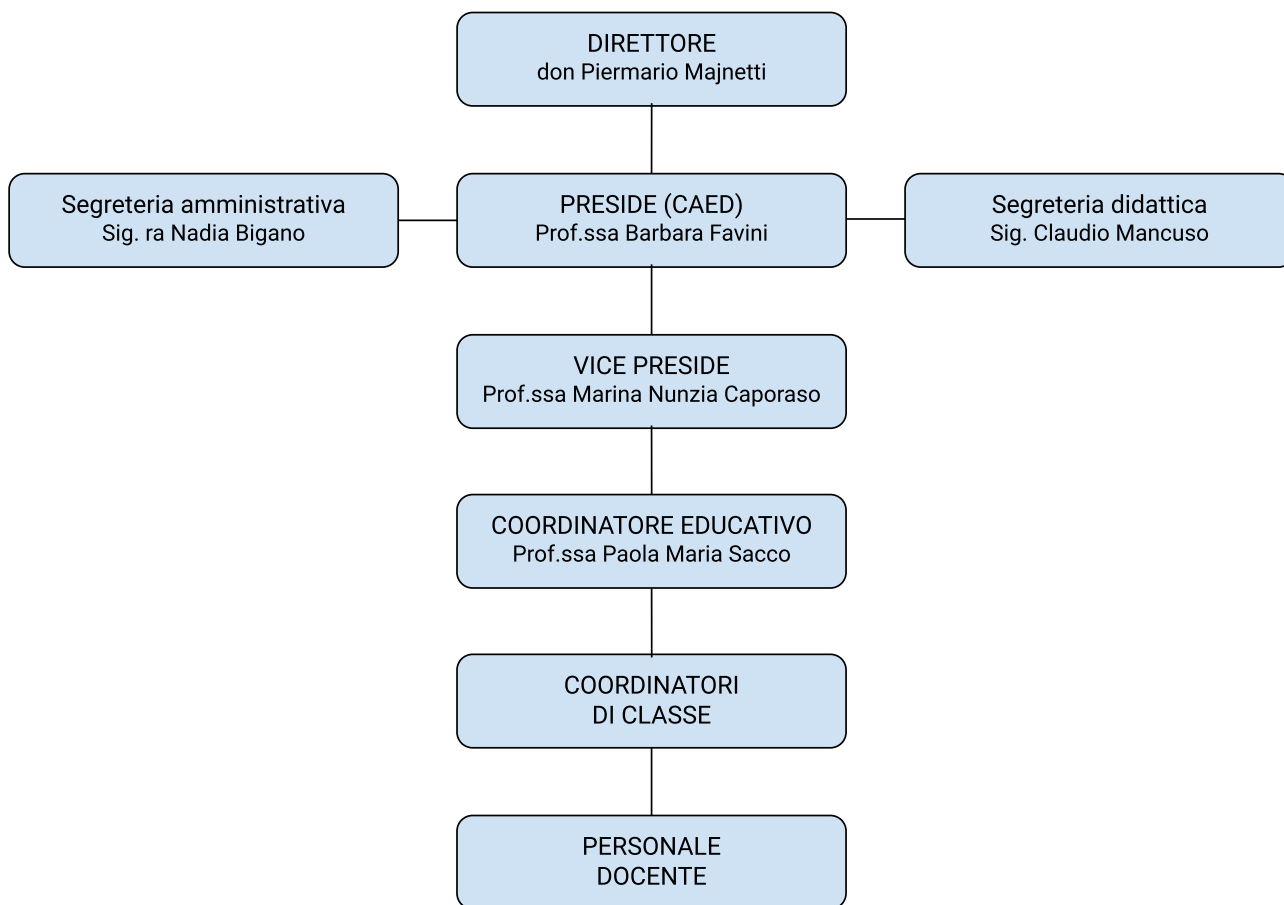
DIRETTORE
don Piermario Majnetti

Segreteria amministrativa
Sig. ra Nadia Bigano

PRESIDE (CAED)
Prof.ssa Barbara Favini

Segreteria didattica
Sig. Claudio Mancuso

VICE PRESIDE
Prof.ssa Marina Nunzia Caporaso

COORDINATORE EDUCATIVO
Prof.ssa Paola Maria Sacco

COORDINATORI
DI CLASSE

PERSONALE
DOCENTE